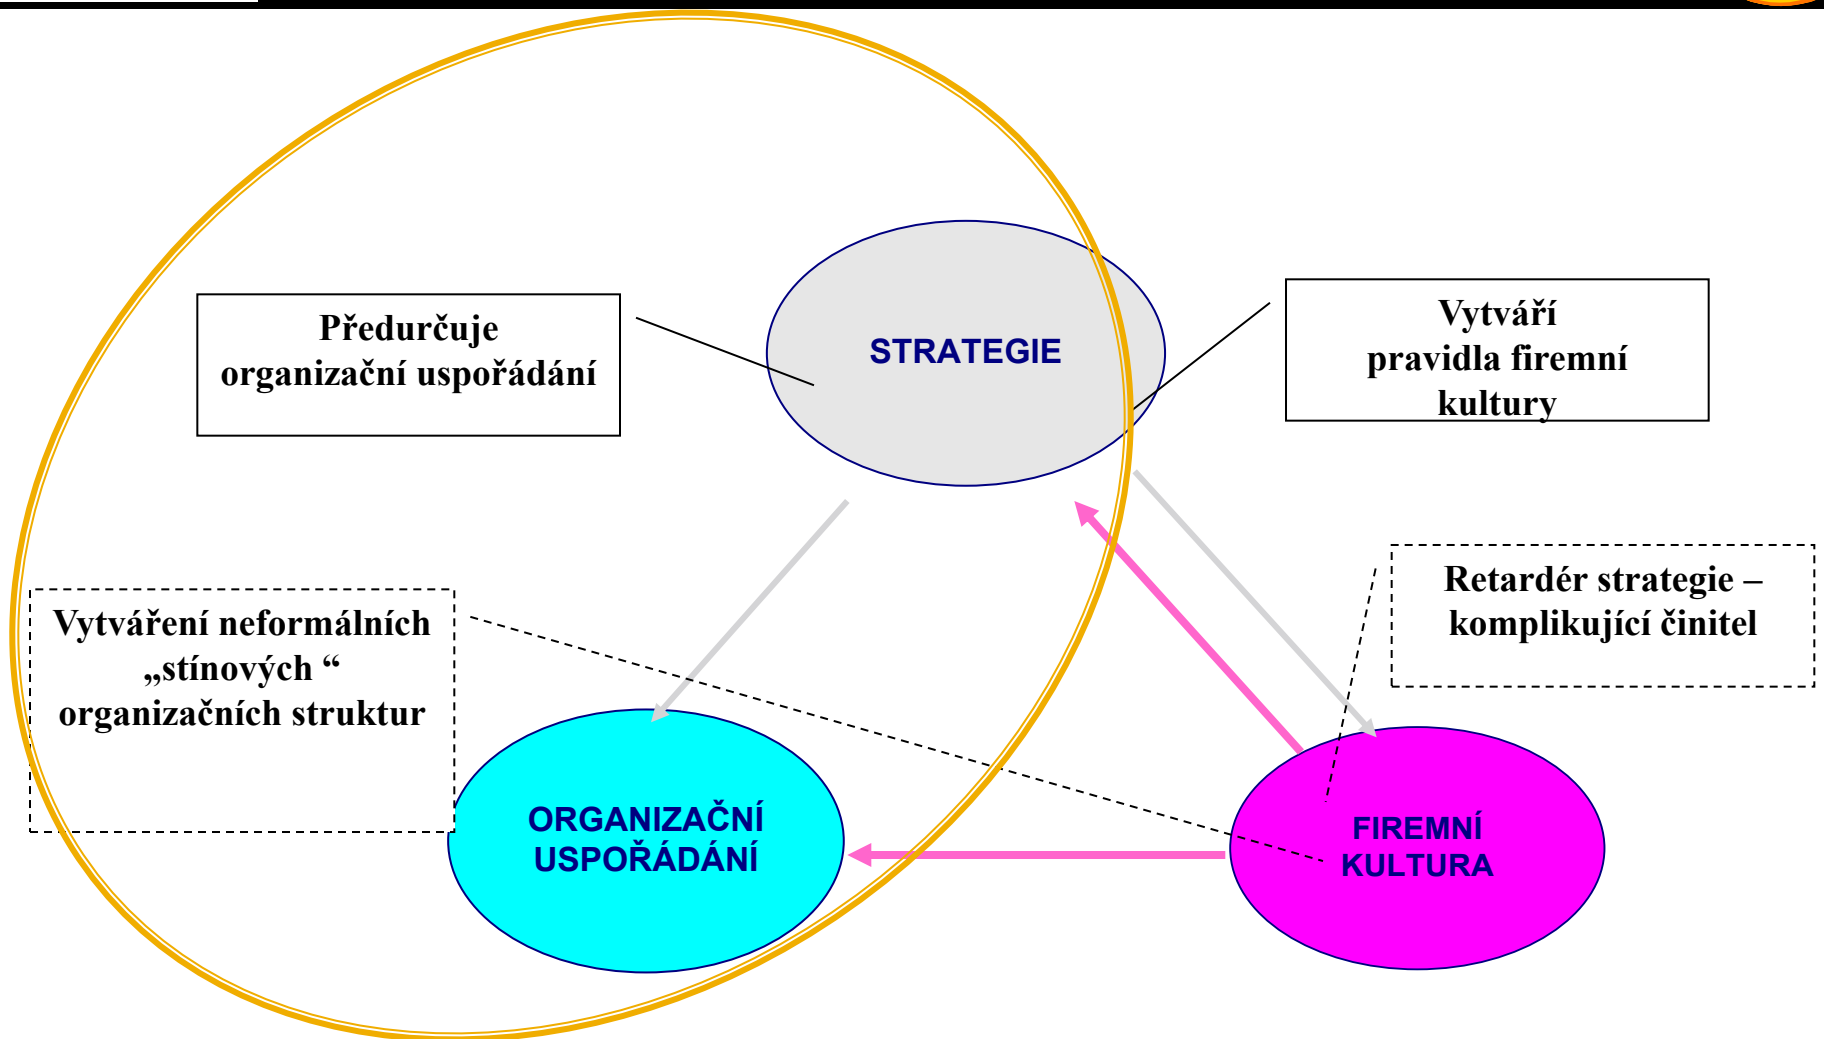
Předurčuje organizační uspořádání

STRATEGIE

Vytváří pravidla firemní kultury

Retardér strategie – komplikující činitel

Vytváření neformálních „stínových “ organizačních struktur

ORGANIZAČNÍ USPOŘÁDÁNÍ

FIREMNÍ KULTURA